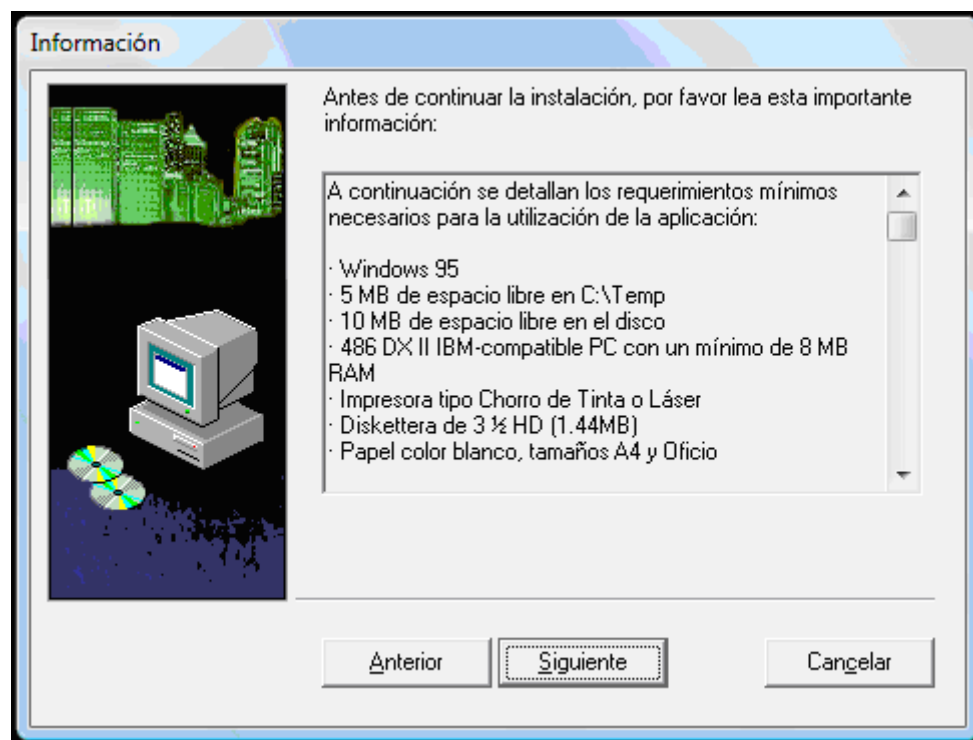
Información

Antes de continuar la instalación, por favor lea esta importante información:

A continuación se detallan los requerimientos mínimos necesarios para la utilización de la aplicación:

· Windows 95
· 5 MB de espacio libre en C:\Temp
· 10 MB de espacio libre en el disco
· 486 DX II IBM-compatible PC con un mínimo de 8 MB RAM
· Impresora tipo Chorro de Tinta o Láser
· Diskettera de 3 ½ HD (1.44MB)
· Papel color blanco, tamaños A4 y Oficio

Anterior
Siguiente
Cancelar